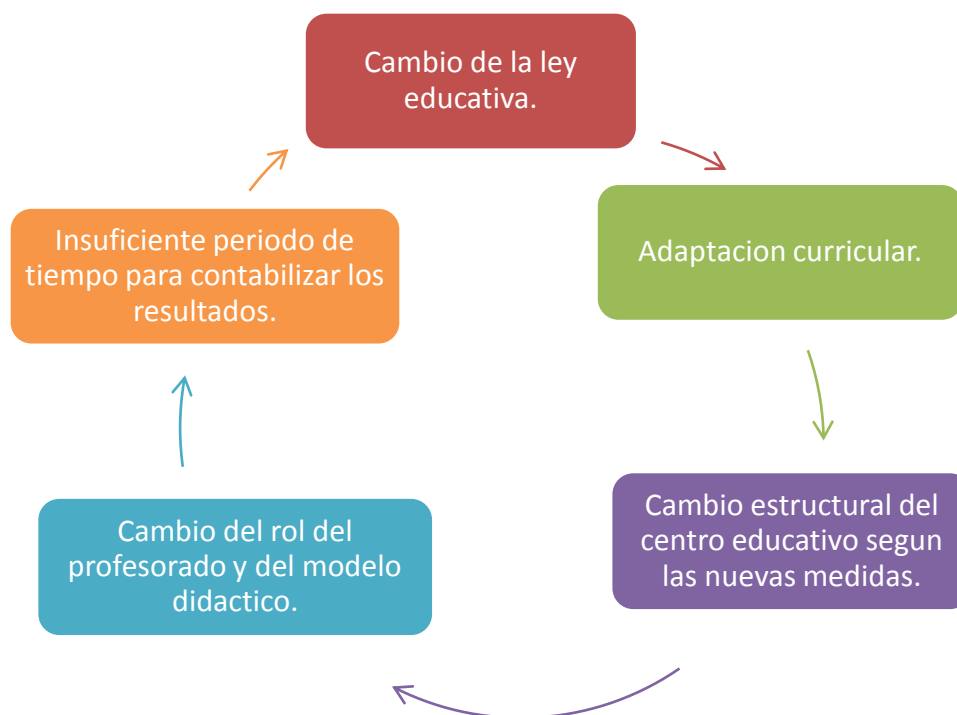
Cambio de la ley educativa.

Adaptacion curricular.

Cambio estructural del centro educativo segun las nuevas medidas.

Cambio del rol del profesorado y del modelo didactico.

Insuficiente periodo de tiempo para contabilizar los resultados.